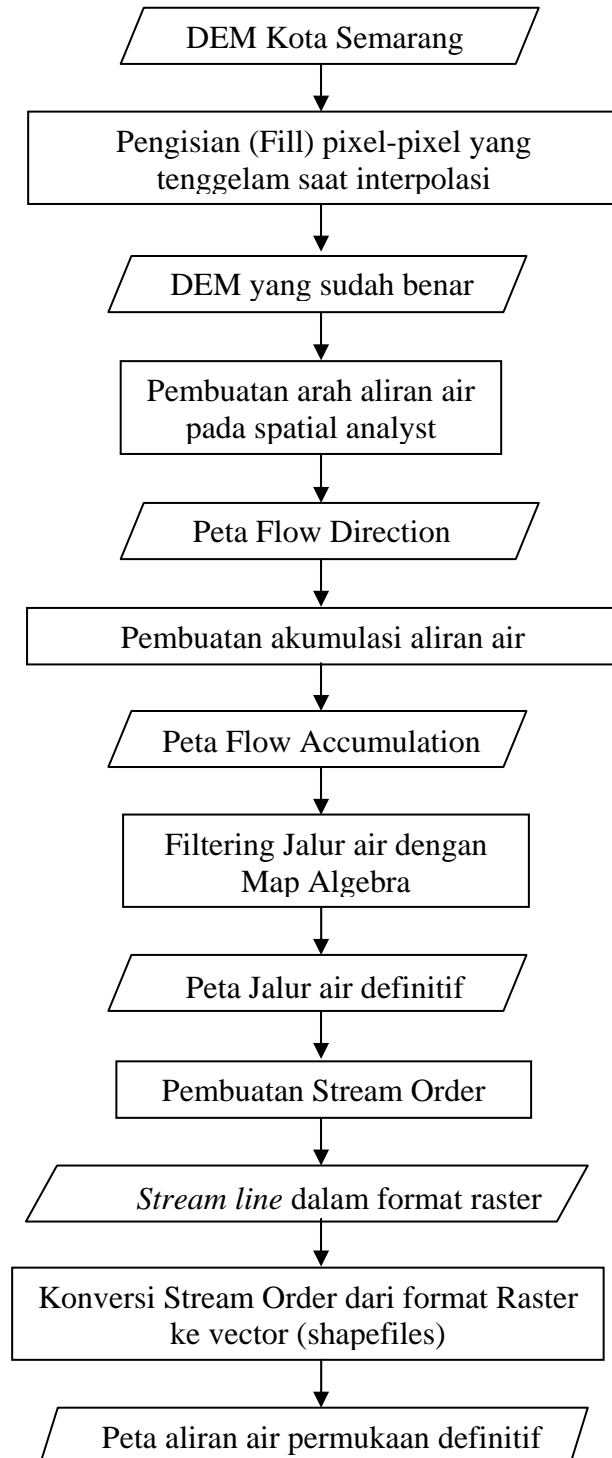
DEM Kota Semarang

Pengisian (Fill) pixel-pixel yang tenggelam saat interpolasi

DEM yang sudah benar

Pembuatan arah aliran air pada spatial analyst

Peta Flow Direction

Pembuatan akumulasi aliran air

Peta Flow Accumulation

Filtering Jalur air dengan Map Algebra

Peta Jalur air definitif

Pembuatan Stream Order

*Stream line* dalam format raster

Konversi Stream Order dari format Raster ke vector (shapefiles)

Peta aliran air permukaan definitif